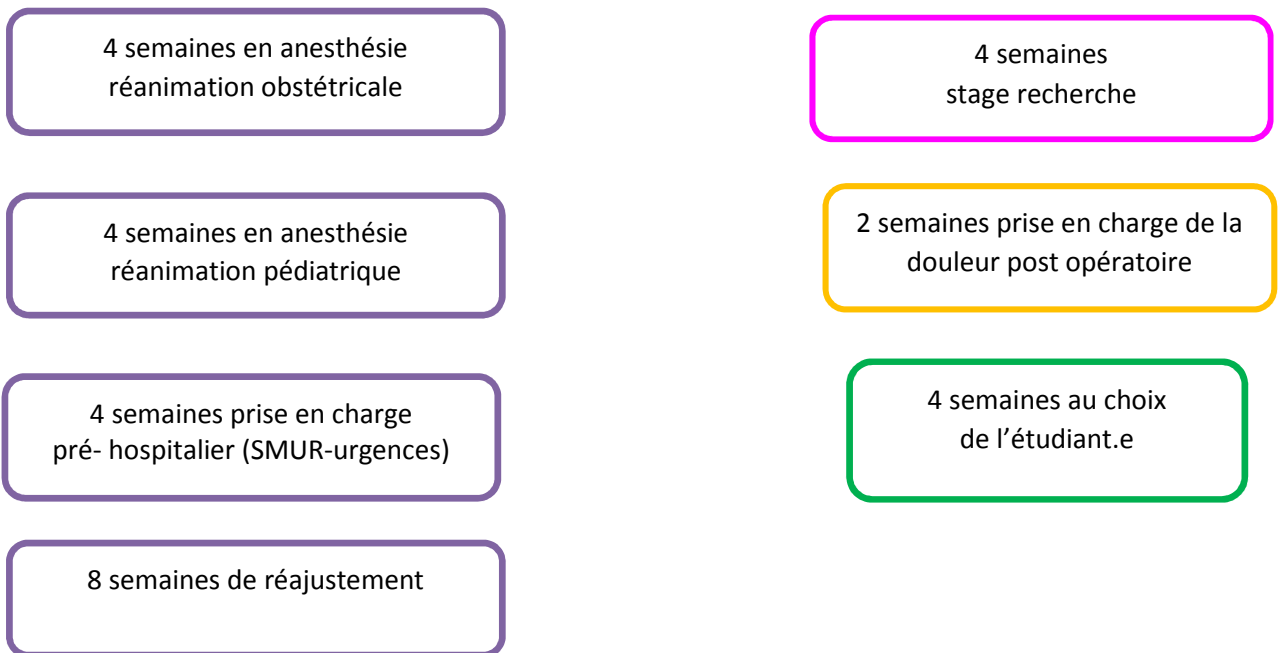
4 semaines en anesthésie réanimation obstétricale

4 semaines en anesthésie réanimation pédiatrique

4 semaines prise en charge pré- hospitalier (SMUR-urgences)

8 semaines de réajustement

4 semaines stage recherche

2 semaines prise en charge de la douleur post opératoire

4 semaines au choix de l’étudiant.e